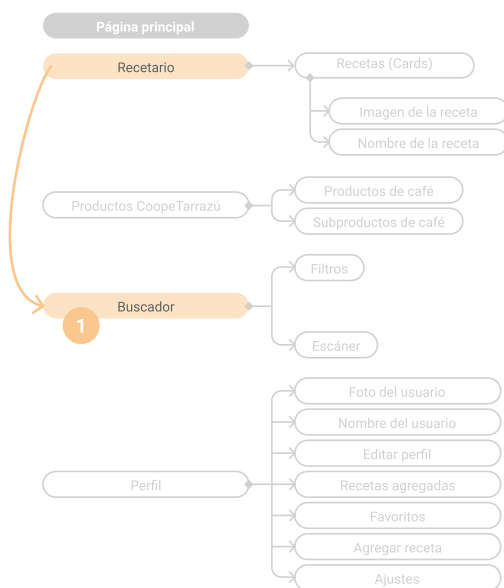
Página principal

Recetario

Recetas (Cards)

Imagen de la receta

Nombre de la receta

Productos CoopeTarrazú

Productos de café

Subproductos de café

Filtros

Buscador

1

Escáner

Foto del usuario

Nombre del usuario

Editar perfil

Perfil

Recetas agregadas

Favoritos

Agregar receta

Ajustes